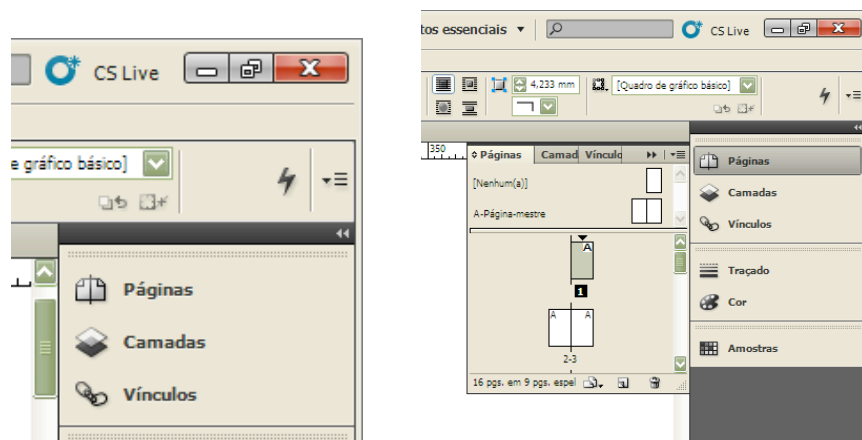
CS Live

e gráfico básico]

Páginas

Camadas

Vínculos

tos essenciais ▾

CS Live

4,233 mm

[Quadro de gráfico básico]

350

Páginas

Camad

Vínculo

[Nenhum(a)]

A-Página-mestre

A

1

A

A

2-3

16 pgs. em 9 pgs. espel

Páginas

Camadas

Vínculos

Traçado

Cor

Amostras